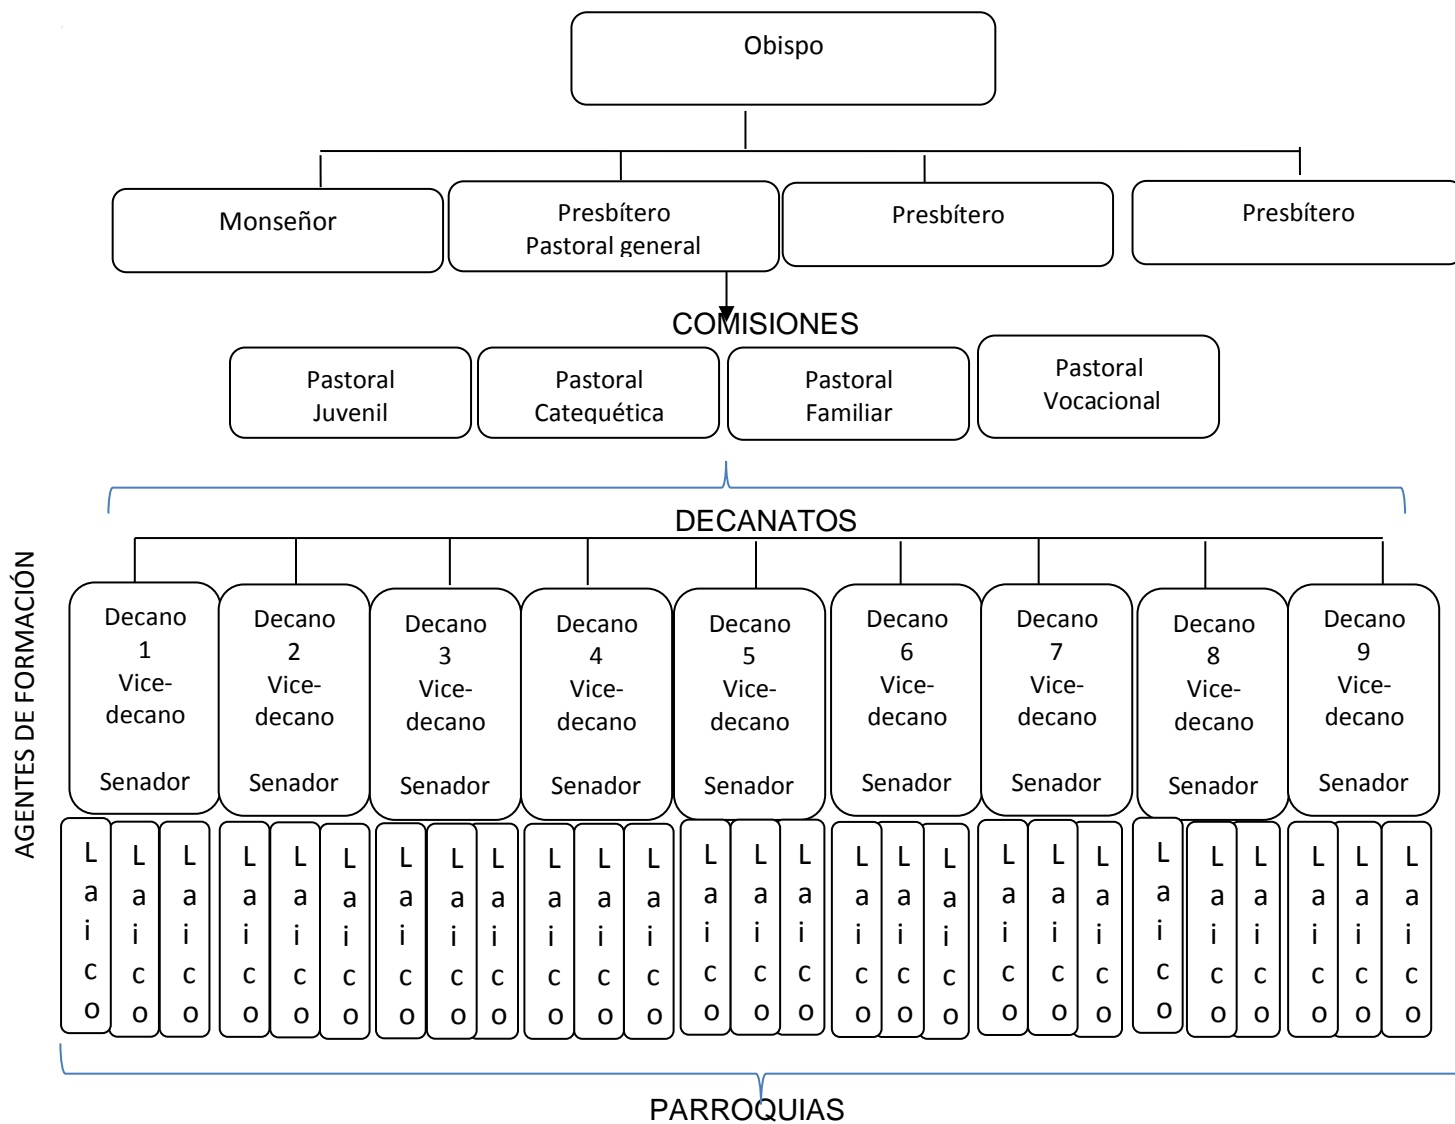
Obispo

Monseñor

Presbítero
Pastoral general

Presbítero

Presbítero

COMISIONES

Pastoral Juvenil

Pastoral Catequética

Pastoral Familiar

Pastoral Vocacional

DECANATOS

AGENTES DE FORMACIÓN

Decano 1 Vice-decano Senador

Decano 2 Vice-decano Senador

Decano 3 Vice-decano Senador

Decano 4 Vice-decano Senador

Decano 5 Vice-decano Senador

Decano 6 Vice-decano Senador

Decano 7 Vice-decano Senador

Decano 8 Vice-decano Senador

Decano 9 Vice-decano Senador

Laico Laico Laico

Laico Laico Laico

Laico Laico Laico

Laico Laico Laico

Laico Laico Laico

Laico Laico Laico

Laico Laico Laico

Laico Laico Laico

Laico Laico Laico

PARROQUIAS